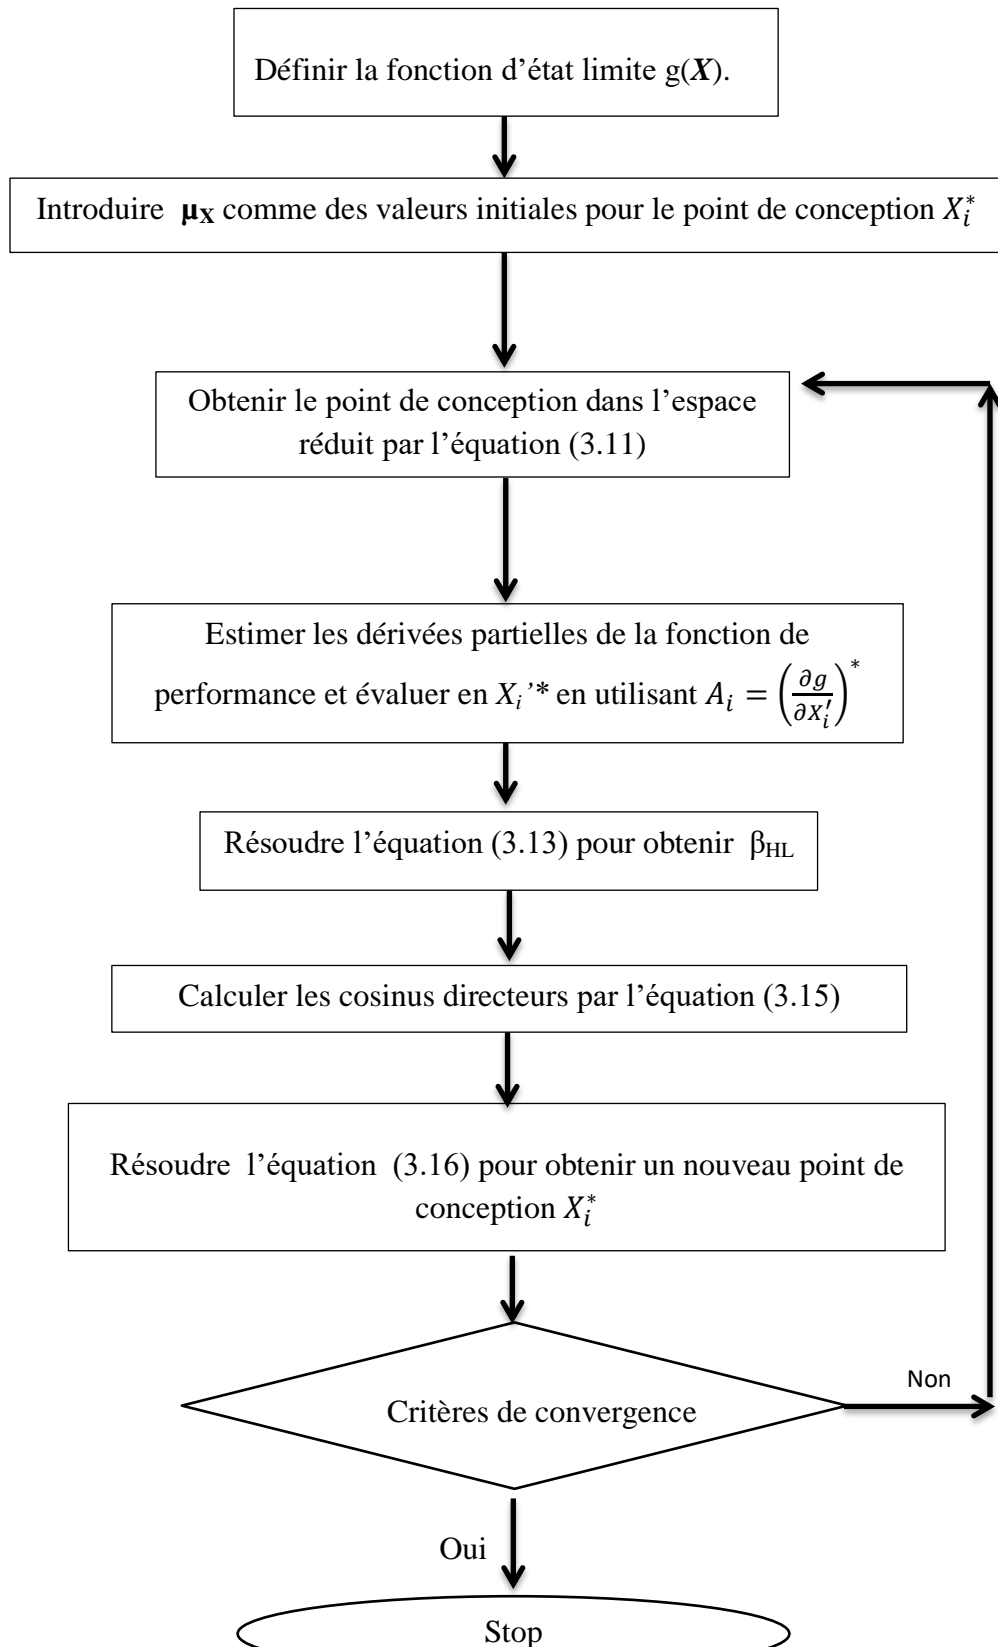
Définir la fonction d'état limite g($\boldsymbol{X}$).

Introduire $\boldsymbol{\mu}_{\mathbf{X}}$ comme des valeurs initiales pour le point de conception $X_i^*$

Obtenir le point de conception dans l'espace réduit par l'équation (3.11)

Estimer les dérivées partielles de la fonction de performance et évaluer en $X_i'^*$ en utilisant $A_i = \left(\frac{\partial g}{\partial X_i'}\right)^*$

Résoudre l'équation (3.13) pour obtenir $\beta_{HL}$

Calculer les cosinus directeurs par l'équation (3.15)

Résoudre l'équation (3.16) pour obtenir un nouveau point de conception $X_i^*$

Critères de convergence

Non

Oui

Stop